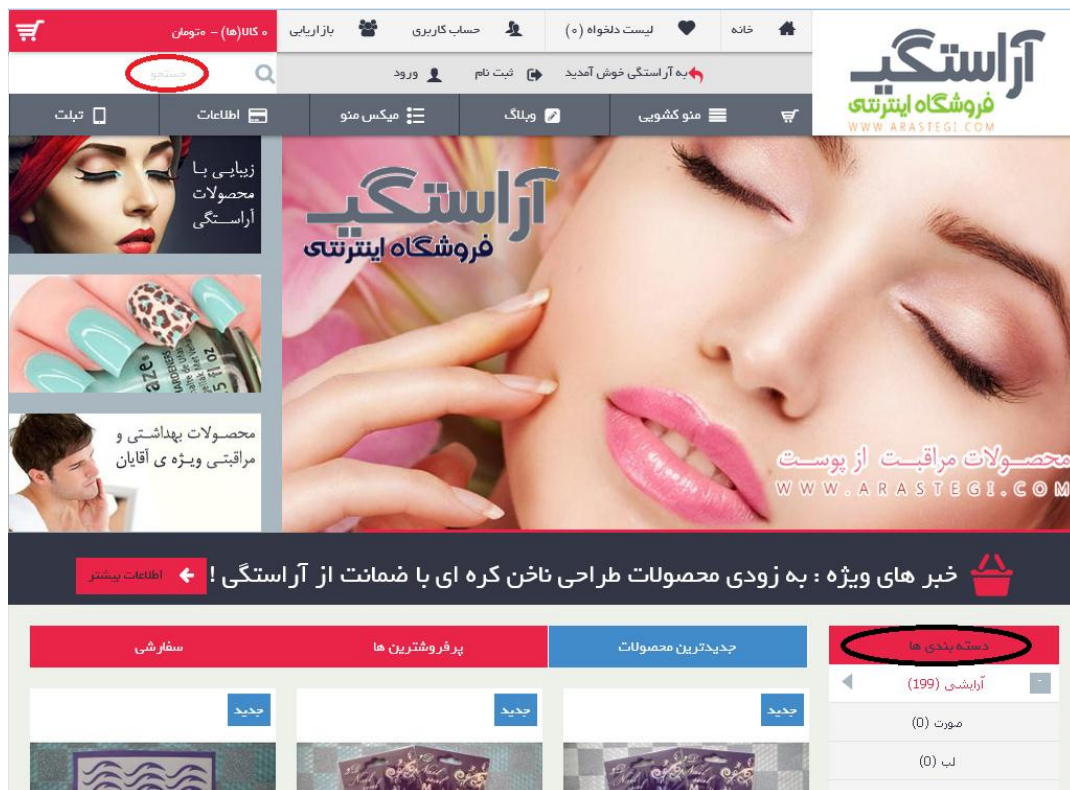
آراستگی
فروشگاه اینترنتی
WWW.ARASTEGI.COM

خانه
لیست دلخواه (۰)
حساب کاربری
بازاریابی
۰ کالا(ها) - ۰تومان

به آراستگی خوش آمدید
ثبت نام
ورود
جستجو

منو کشویی
وبلاگ
میکس منو
اطلاعات
تبلت

آراستگی
فروشگاه اینترنتی
محصولات مراقبت از پوست
WWW.ARASTEGI.COM

زیبایی با محصولات آراستگی

محصولات بهداشتی و مراقبتی ویژه ی آقایان

خبر های ویژه : به زودی محصولات طراحی ناخن کره ای با ضمانت از آراستگی !
اطلاعات بیشتر

دسته بندی ها
آرایشی (199)
صورت (0)
لب (0)

جدیدترین محصولات
پرفروشترین ها
سفارشی

جدید
جدید
جدید